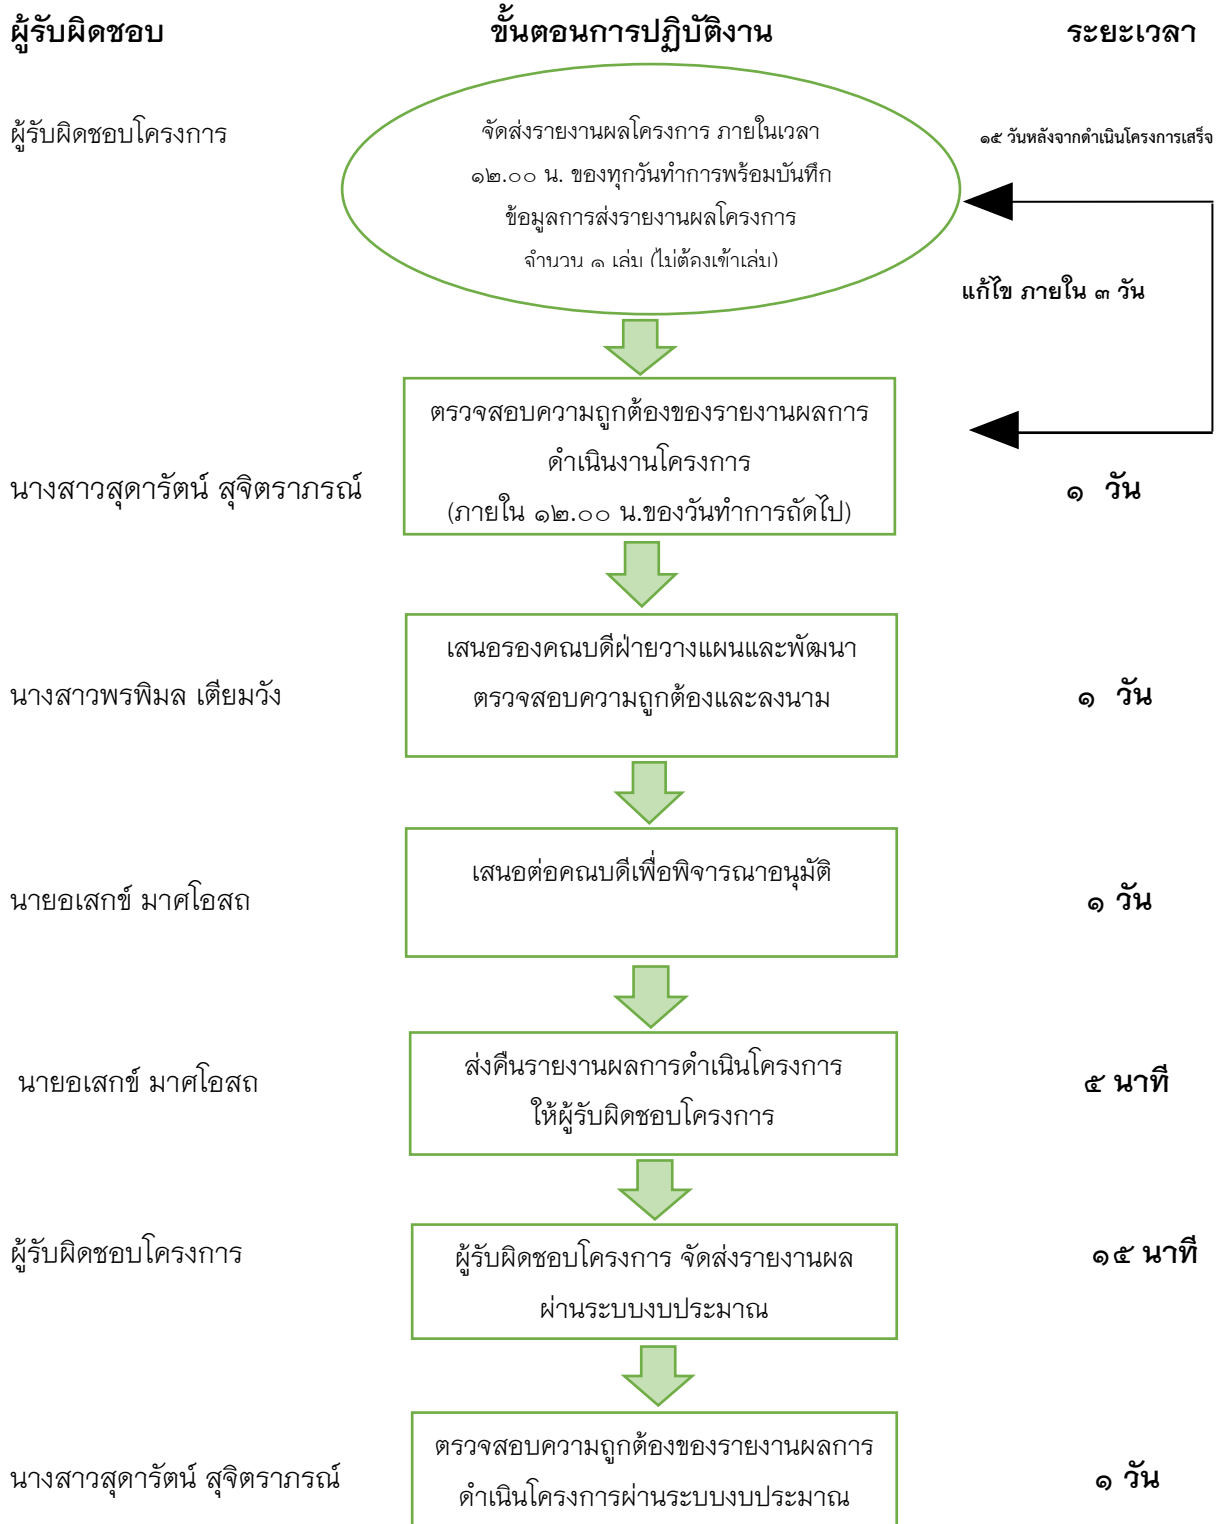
ผู้รับผิดชอบ

ขั้นตอนการปฏิบัติงาน

ระยะเวลา

ผู้รับผิดชอบโครงการ

จัดส่งรายงานผลโครงการ ภายในเวลา ๑๒.๐๐ น. ของทุกวันทำการพร้อมบันทึกข้อมูลการส่งรายงานผลโครงการ จำนวน ๑ เล่ม (ไม่ต้องเข้าเล่ม)

๑๕ วันหลังจากดำเนินโครงการเสร็จ

แก้ไข ภายใน ๓ วัน

นางสาวสุดารัตน์ สุจิตราภรณ์

ตรวจสอบความถูกต้องของรายงานผลการดำเนินงานโครงการ (ภายใน ๑๒.๐๐ น.ของวันทำการถัดไป)

๑ วัน

นางสาวพรพิมล เตียมวัง

เสนอรองคณบดีฝ่ายวางแผนและพัฒนา ตรวจสอบความถูกต้องและลงนาม

๑ วัน

นายอเสกข์ มาศโอสถ

เสนอต่อคณบดีเพื่อพิจารณาอนุมัติ

๑ วัน

นายอเสกข์ มาศโอสถ

ส่งคืนรายงานผลการดำเนินโครงการให้ผู้รับผิดชอบโครงการ

๕ นาที

ผู้รับผิดชอบโครงการ

ผู้รับผิดชอบโครงการ จัดส่งรายงานผลผ่านระบบงบประมาณ

๑๕ นาที

นางสาวสุดารัตน์ สุจิตราภรณ์

ตรวจสอบความถูกต้องของรายงานผลการดำเนินโครงการผ่านระบบงบประมาณ

๑ วัน